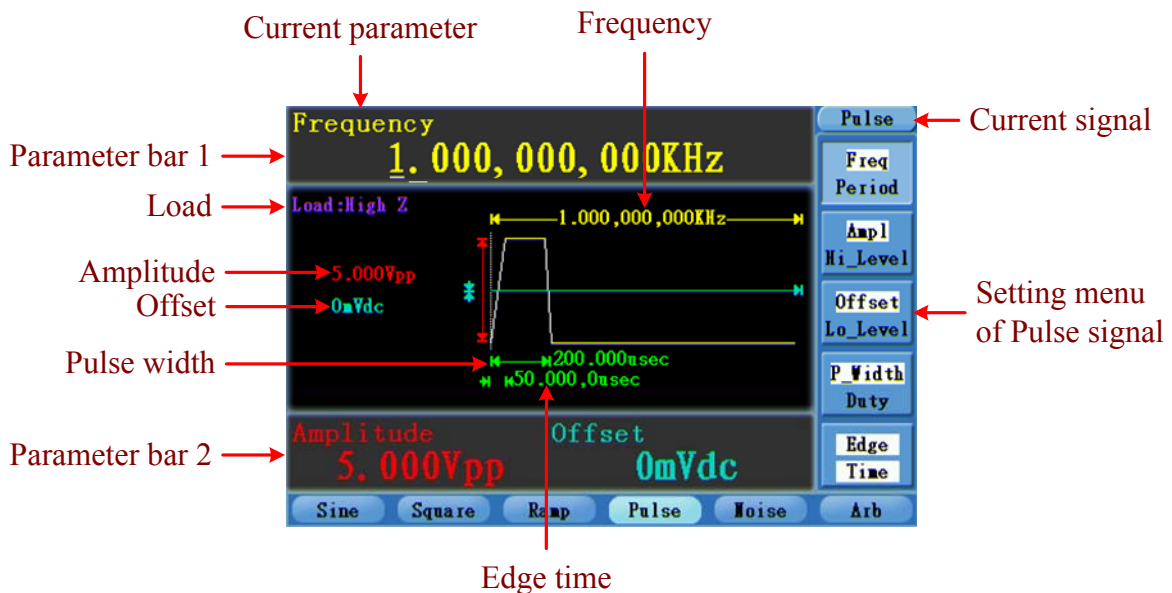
Current parameter

Frequency

Frequency
1.000,000,000KHz

Pulse

Current signal

Parameter bar 1

Load

Load:High Z

1.000,000,000KHz

Freq
Period

Ampl
Hi_Level

Amplitude

5.000Vpp

Offset

0mVdc

Offset
Lo_Level

Setting menu of Pulse signal

Pulse width

200.000usec

50.000,0usec

P_Width
Duty

Parameter bar 2

Amplitude
5.000Vpp

Offset
0mVdc

Edge
Time

Sine
Square
Ramp
Pulse
Noise
Arb

Edge time